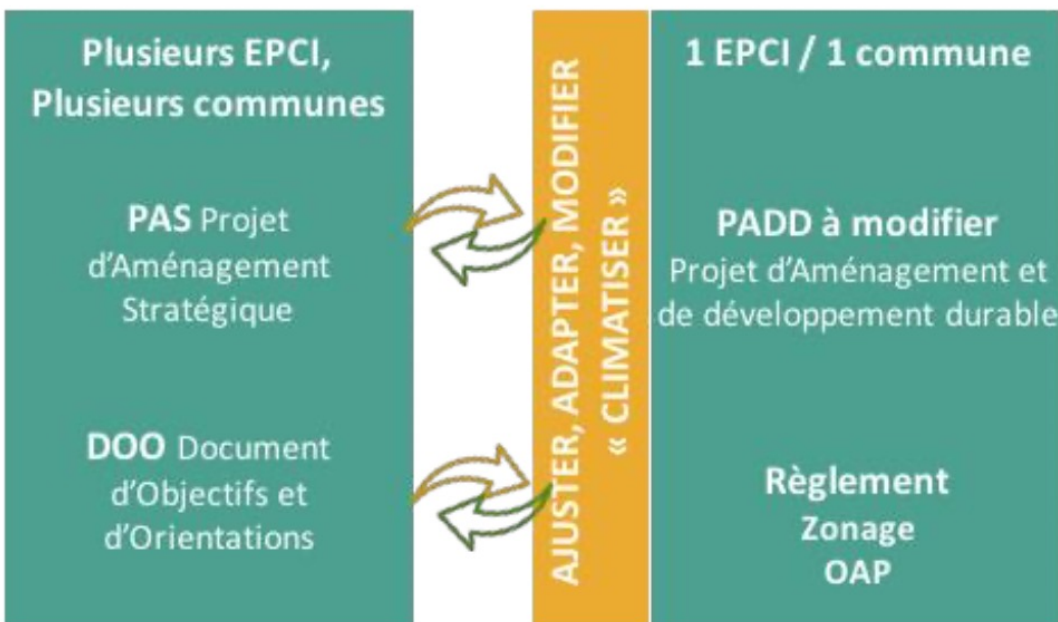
Plusieurs EPCI, Plusieurs communes

PAS Projet d'Aménagement Stratégique

DOO Document d'Objectifs et d'Orientations

AJUSTER, ADAPTER, MODIFIER « CLIMATISER »

1 EPCI / 1 commune

PADD à modifier
Projet d'Aménagement et de développement durable

Règlement
Zonage
OAP